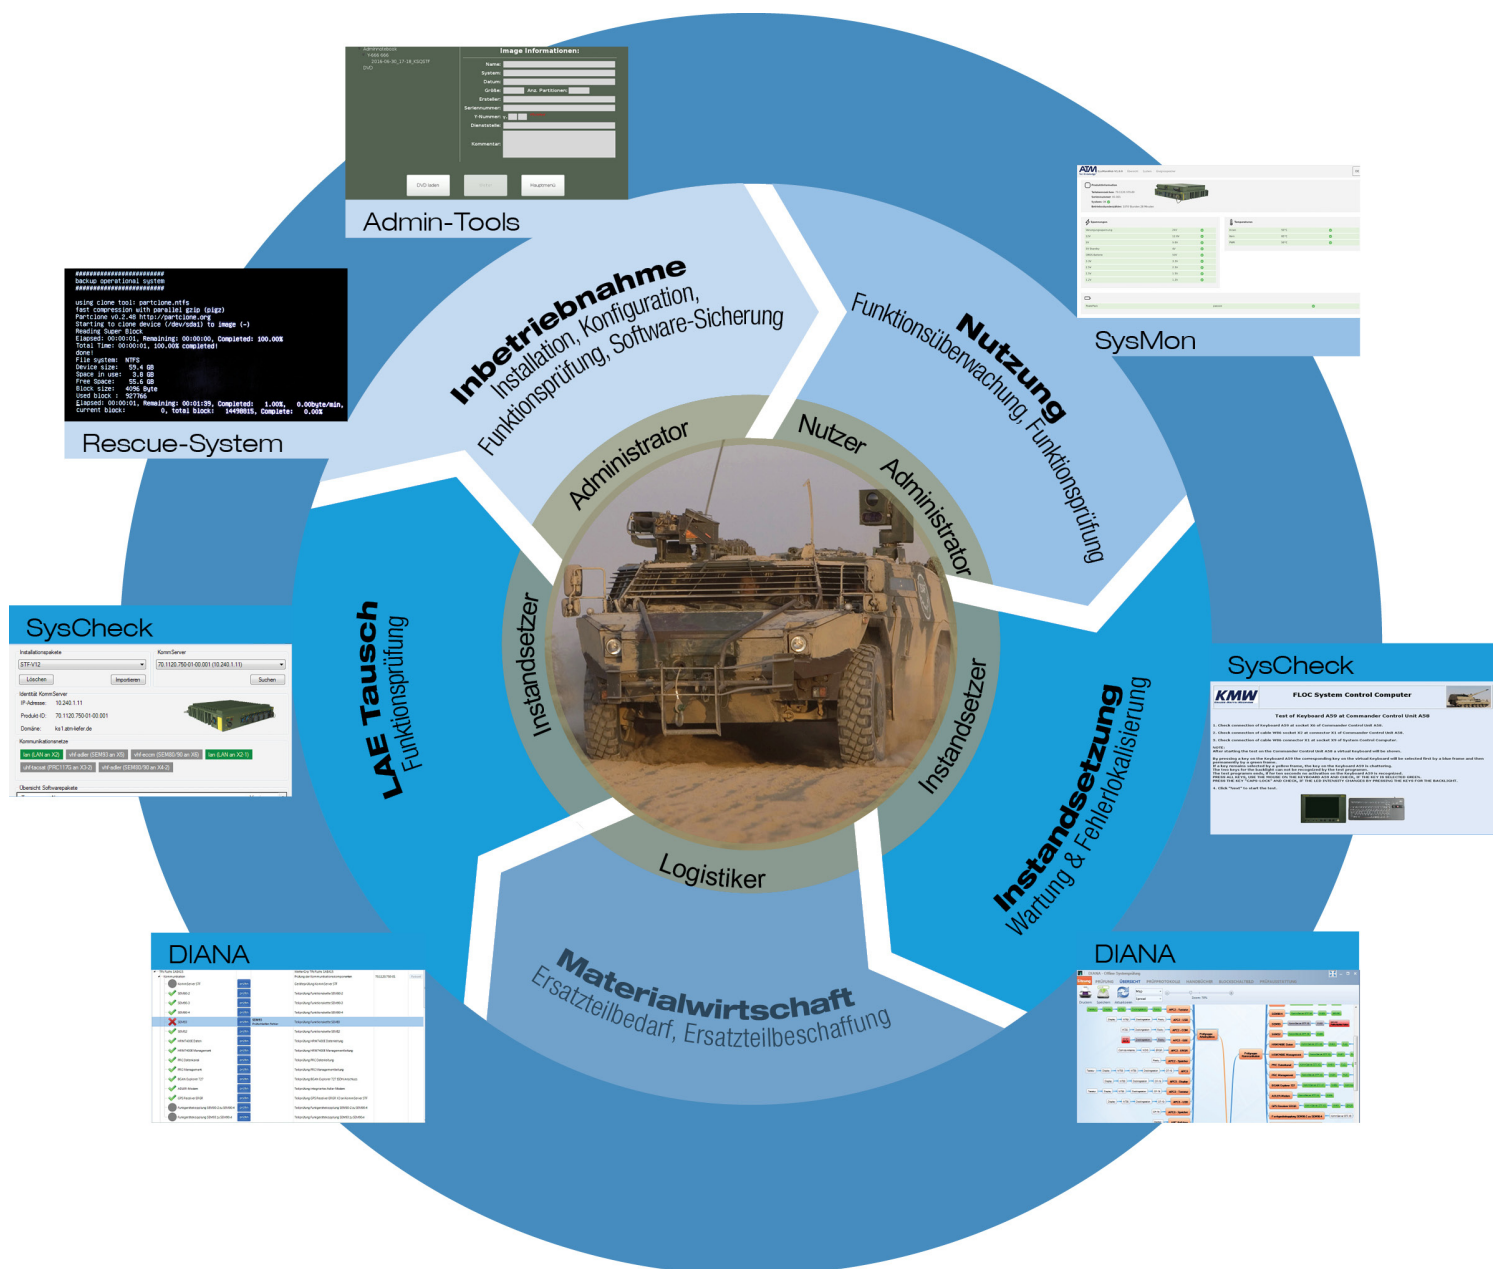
Image Informationen:

Name:
System:
Datum:
Größe:
Anz. Partitionen:
Ersteller:
Seriennummer:
T-Nummer:
Dienststelle:
Kommentar:

DVD laden
Hauptmenü

Admin-Tools

########################
backup operational system
########################

using clone tool: partclone.ntfs
fast compression with parallel gzip (pigz)
Partclone v0.2.48 http://partclone.org
Starting to clone device (/dev/sda1) to image (-)
Reading Super Block
Elapsed: 00:00:01, Remaining: 00:00:00, Completed: 100.00%
Total Time: 00:00:01, 100.00% completed!
done!
File system: NTFS
Device size: 59.4 GB
Space in use: 3.8 GB
Free Space: 55.6 GB
Block size: 4096 Byte
Used block : 927766
Elapsed: 00:00:01, Remaining: 00:01:39, Completed: 1.00%, 0.00byte/min,
current block: 0, total block: 14498815, Complete: 0.00%

Rescue-System

Inbetriebnahme
Installation, Konfiguration, Funktionsprüfung, Software-Sicherung

Nutzung
Funktionsüberwachung, Funktionsprüfung

SysMon

Administrator
Nutzer
Administrator
Instandsetzer
Instandsetzer
Logistiker

SysCheck

Installationspakete
KommServer
Löschen
Importieren
Suchen
Identität KommServer
IP-Adresse: 10.240.1.11
Domäne:
Kommunikationsnetze
Übersicht Softwarepakete

LAE Tausch
Funktionsprüfung

SysCheck

KMW
FLOC System Control Computer
Test of Keyboard A59 at Commander Control Unit A59

Instandsetzung
Wartung & Fehlerlokalisierung

Materialwirtschaft
Ersatzteilbedarf, Ersatzteilbeschaffung

DIANA

DIANA